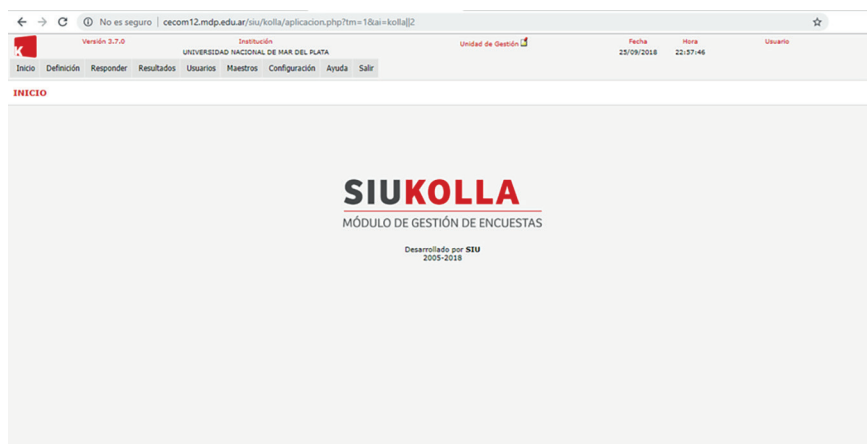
No es seguro | cecom12.mdp.edu.ar/siu/kolla/aplicacion.php?tm=1&ai=kolla||2

K

Versión 3.7.0

Institución
UNIVERSIDAD NACIONAL DE MAR DEL PLATA

Unidad de Gestión

Fecha
25/09/2018

Hora
22:57:46

Usuario

Inicio Definición Responder Resultados Usuarios Maestros Configuración Ayuda Salir

INICIO

SIUKOLLA
MÓDULO DE GESTIÓN DE ENCUESTAS

Desarrollado por SIU
2005-2018